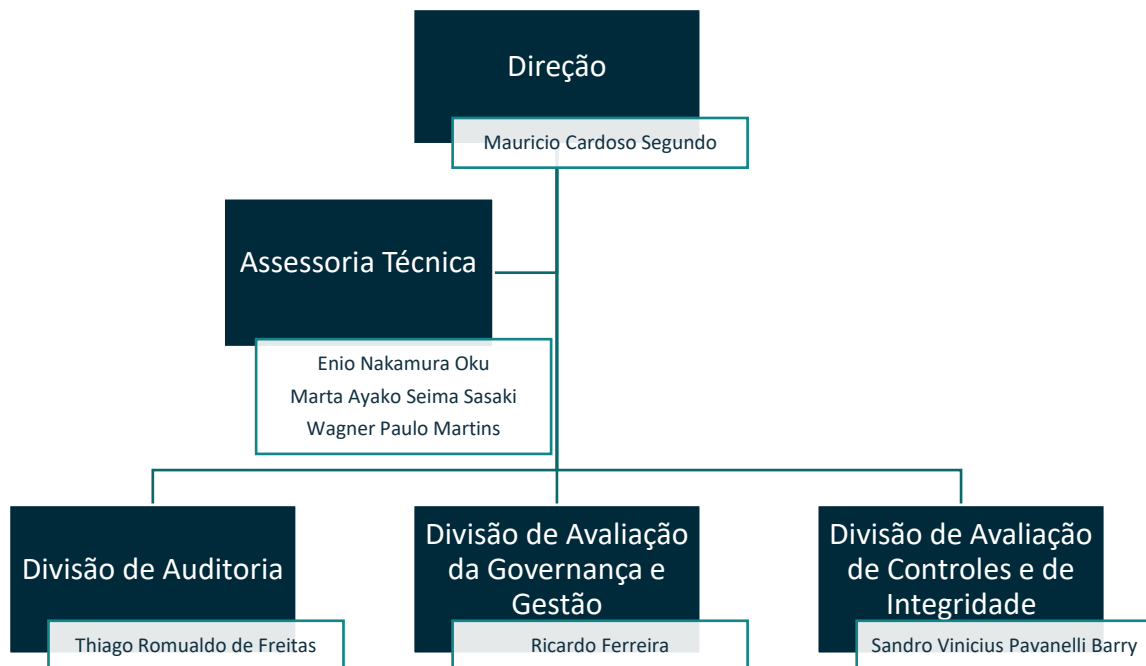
Direção

Mauricio Cardoso Segundo

Assessoria Técnica

Enio Nakamura Oku
Marta Ayako Seima Sasaki
Wagner Paulo Martins

Divisão de Auditoria

Thiago Romualdo de Freitas

Divisão de Avaliação da Governança e Gestão

Ricardo Ferreira

Divisão de Avaliação de Controles e de Integridade

Sandro Vinicius Pavanelli Barry